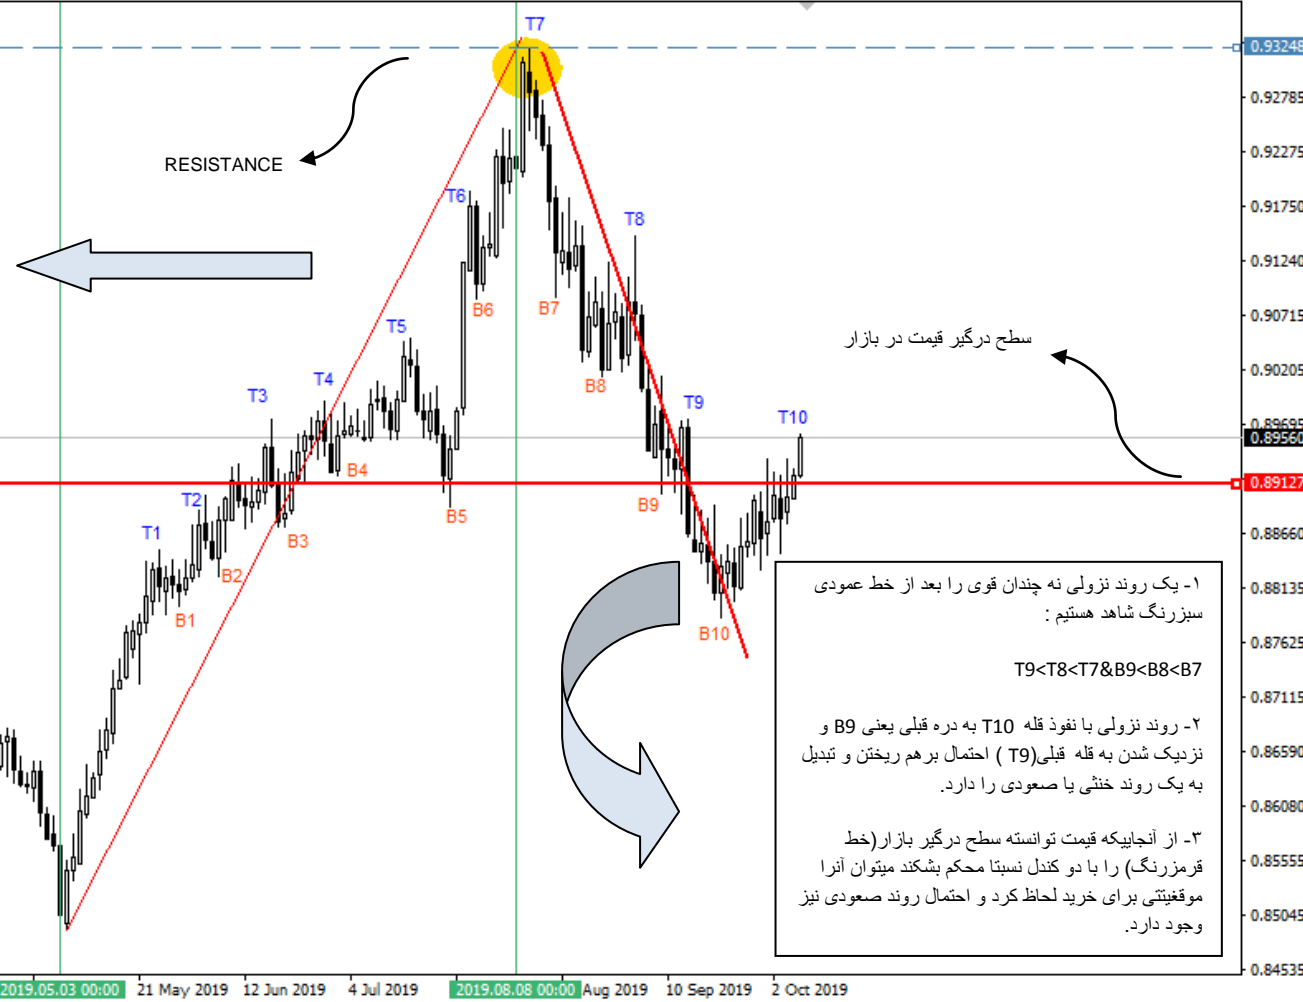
T7

RESISTANCE

T6
T5
T4
T3
T2
T1
B1
B2
B3
B4
B5
B6
B7
T8
B8
T9
B9
T10
B10

سطح درگیر قیمت در بازار

۱- یک روند نزولی نه چندان قوی را بعد از خط عمودی سبزرنگ شاهد هستیم :

T9<T8<T7&B9<B8<B7

۲- روند نزولی با نفوذ قله T10 به دره قبلی یعنی B9 و نزدیک شدن به قله قبلی(T9 ) احتمال برهم ریختن و تبدیل به یک روند خنثی یا صعودی را دارد.

۳- از آنجاییکه قیمت توانسته سطح درگیر بازار(خط قرمزرنگ) را با دو کندل نسبتا محکم بشکند میتوان آنرا موقعیتی برای خرید لحاظ کرد و احتمال روند صعودی نیز وجود دارد.

0.93248
0.92785
0.92275
0.91750
0.91240
0.90715
0.90205
0.89695
0.89560
0.89127
0.88660
0.88135
0.87625
0.87115
0.86590
0.86080
0.85555
0.85045
0.84535

2019.05.03 00:00
21 May 2019
12 Jun 2019
4 Jul 2019
2019.08.08 00:00
Aug 2019
10 Sep 2019
2 Oct 2019